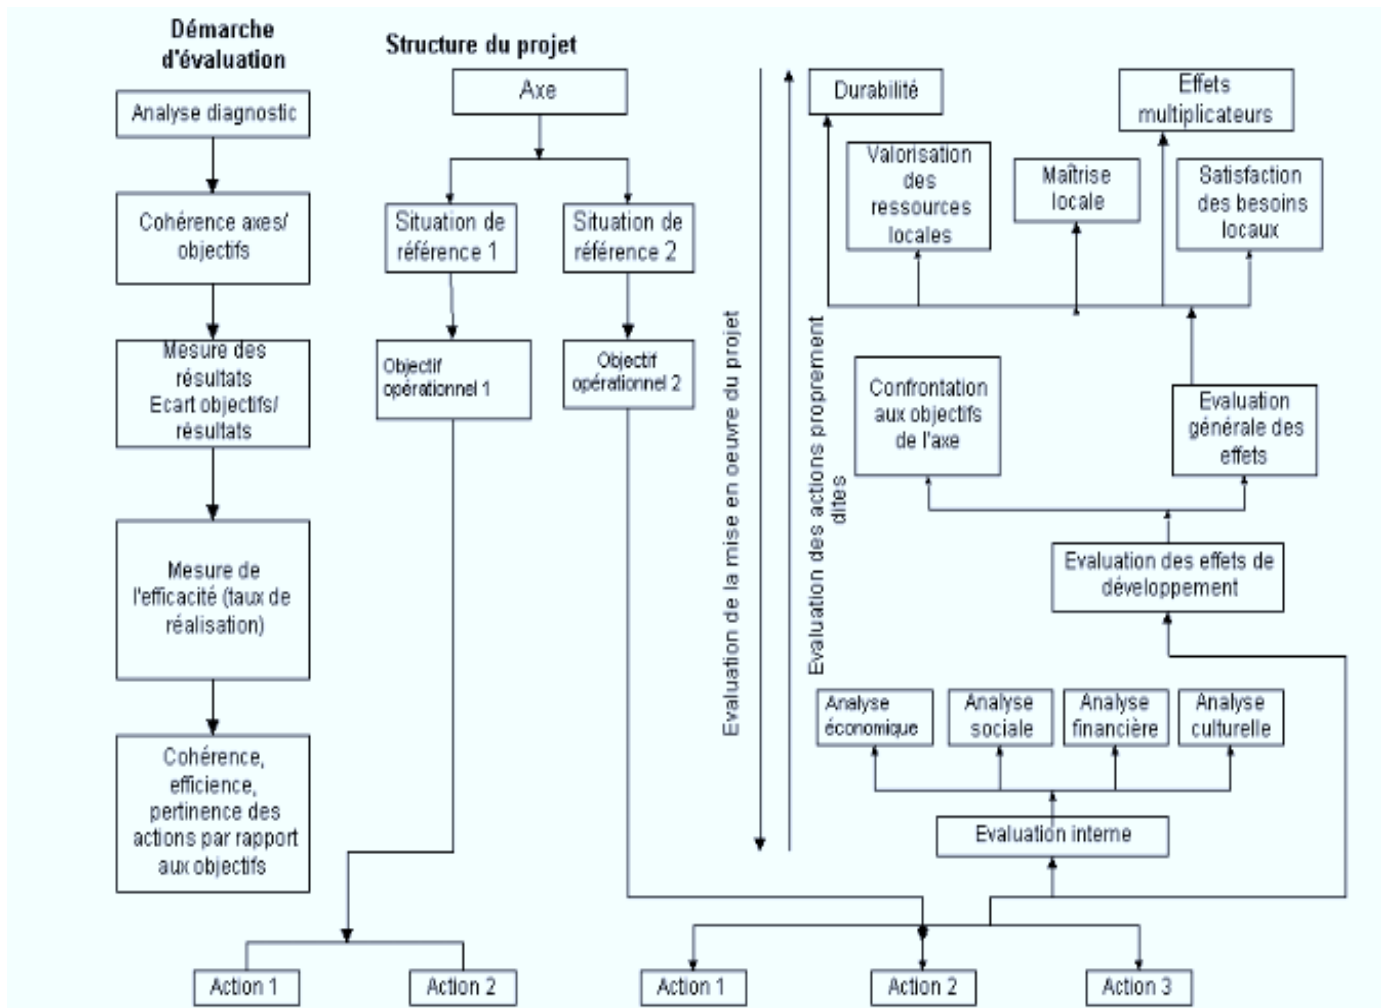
Démarche d'évaluation

Analyse diagnostic

Cohérence axes/ objectifs

Mesure des résultats Ecart objectifs/ résultats

Mesure de l'efficacité (taux de réalisation)

Cohérence, efficience, pertinence des actions par rapport aux objectifs

Structure du projet

Axe

Situation de référence 1

Situation de référence 2

Objectif opérationnel 1

Objectif opérationnel 2

Action 1

Action 2

Action 1

Action 2

Action 3

Evaluation de la mise en oeuvre du projet

Evaluation des actions proprement dites

Durabilité

Effets multiplicateurs

Valorisation des ressources locales

Maîtrise locale

Satisfaction des besoins locaux

Confrontation aux objectifs de l'axe

Evaluation générale des effets

Evaluation des effets de développement

Analyse économique

Analyse sociale

Analyse financière

Analyse culturelle

Evaluation interne